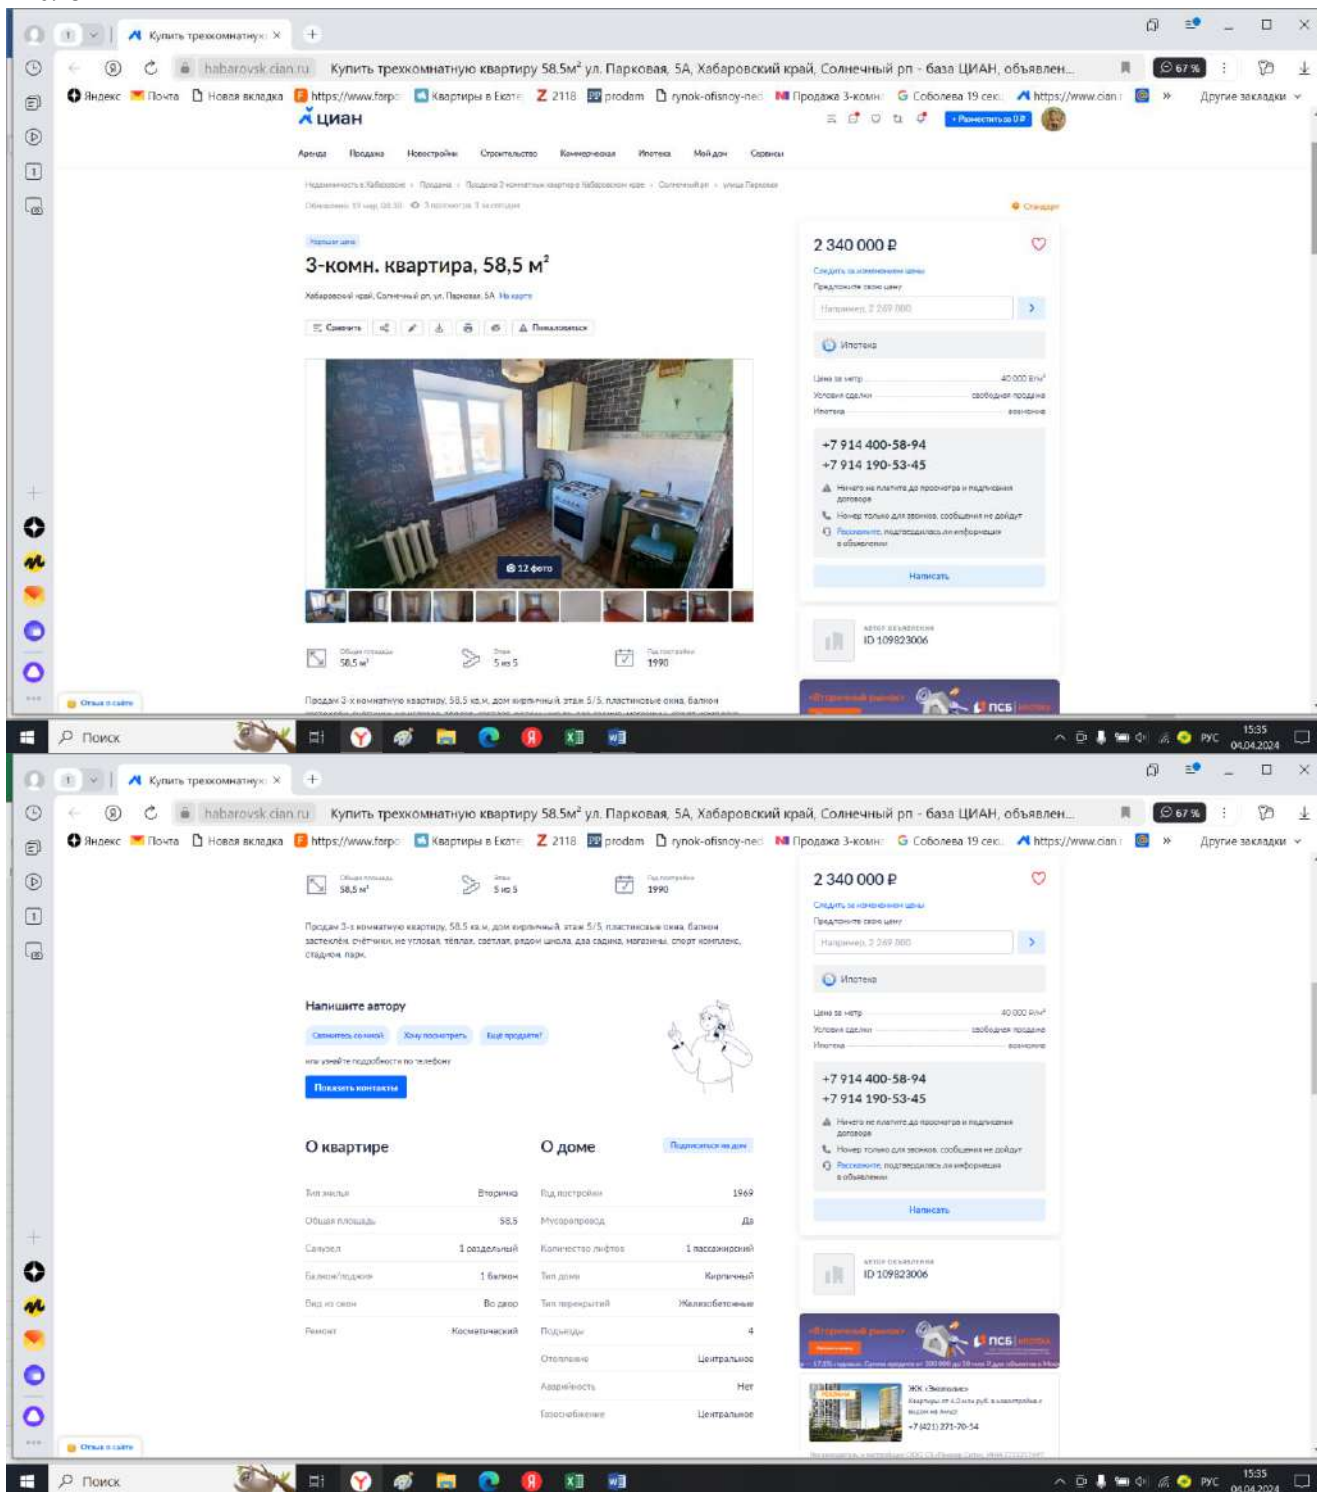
Купить трехкомнатную ×

habarovsk.cian.ru Купить трехкомнатную квартиру 58.5м² ул. Парковая, 5А, Хабаровский край, Солнечный рп - база ЦИАН, объявлен...

67 %

Яндекс Почта Новая вкладка https://www.farpo Квартиры в Екате 2118 prodam rynok-ofisnoy-ned Продажа 3-комн Соболева 19 сек https://www.cian Другие закладки

циан

+ Разместить за 0 ₽

Аренда Продажа Новостройки Строительство Коммерческая Ипотека Мой дом Сервисы

Недвижимость в Хабаровске › Продажа › Продажа 3-комнатных квартир в Хабаровском крае › Солнечный рп › улица Парковая

Стандарт

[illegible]

3-комн. квартира, 58,5 м²

Хабаровский край, Солнечный рп, ул. Парковая, 5А На карте

Сохранить Пожаловаться

12 фото

Общая площадь 58,5 м² Этаж 5 из 5 Год постройки 1990

Продам 3-х комнатную квартиру, 58,5 кв.м, дом кирпичный, этаж 5/5, пластиковые окна, балкон

2 340 000 ₽

Следить за изменением цены

Предложите свою цену

Например, 2 269 000

Ипотека

Цена за метр 40 000 ₽/м²

Условия сделки свободная продажа

Ипотека возможна

+7 914 400-58-94
+7 914 190-53-45

Ничего не платите до просмотра и подписания договора

Номер только для звонков, сообщения не дойдут

Расскажите, подтвердилась ли информация в объявлении

Написать

АВТОР ОБЪЯВЛЕНИЯ
ID 109823006

Вторичный рынок ПСБ ипотека

Отзыв о сайте

Поиск

РУС 15:35 04.04.2024

Купить трехкомнатную ×

habarovsk.cian.ru Купить трехкомнатную квартиру 58.5м² ул. Парковая, 5А, Хабаровский край, Солнечный рп - база ЦИАН, объявлен...

67 %

Яндекс Почта Новая вкладка https://www.farpo Квартиры в Екате 2118 prodam rynok-ofisnoy-ned Продажа 3-комн Соболева 19 сек https://www.cian Другие закладки

Общая площадь 58,5 м² Этаж 5 из 5 Год постройки 1990

Продам 3-х комнатную квартиру, 58,5 кв.м, дом кирпичный, этаж 5/5, пластиковые окна, балкон застеклён, счётчики, не угловая, тёплая, светлая, рядом школа, д/д садика, магазины, спорт комплекс, стадион, парк.

Напишите автору

Свяжитесь со мной Хочу посмотреть Еще продаете?

или узнайте подробности по телефону

Показать контакты

О квартире

| | |
|---|---|
| Тип жилья | Вторичка |
| Общая площадь | 58,5 |
| Санузел | 1 раздельный |
| Балкон/лоджия | 1 балкон |
| Вид из окон | Во двор |
| Ремонт | Косметический |

О доме

Подписаться на дом

| | |
|---|---|
| Год постройки | 1969 |
| Мусоропровод | Да |
| Количество лифтов | 1 пассажирский |
| Тип дома | Кирпичный |
| Тип перекрытий | Железобетонные |
| Подъезды | 4 |
| Отопление | Центральное |
| Аварийность | Нет |
| Газоснабжение | Центральное |

2 340 000 ₽

Следить за изменением цены

Предложите свою цену

Например, 2 269 000

Ипотека

Цена за метр 40 000 ₽/м²

Условия сделки свободная продажа

Ипотека возможна

+7 914 400-58-94
+7 914 190-53-45

Ничего не платите до просмотра и подписания договора

Номер только для звонков, сообщения не дойдут

Расскажите, подтвердилась ли информация в объявлении

Написать

АВТОР ОБЪЯВЛЕНИЯ
ID 109823006

Вторичный рынок ПСБ ипотека

ЖК «Экопарк»

+7 (421) 271-70-54

Отзыв о сайте

Поиск

РУС 15:35 04.04.2024